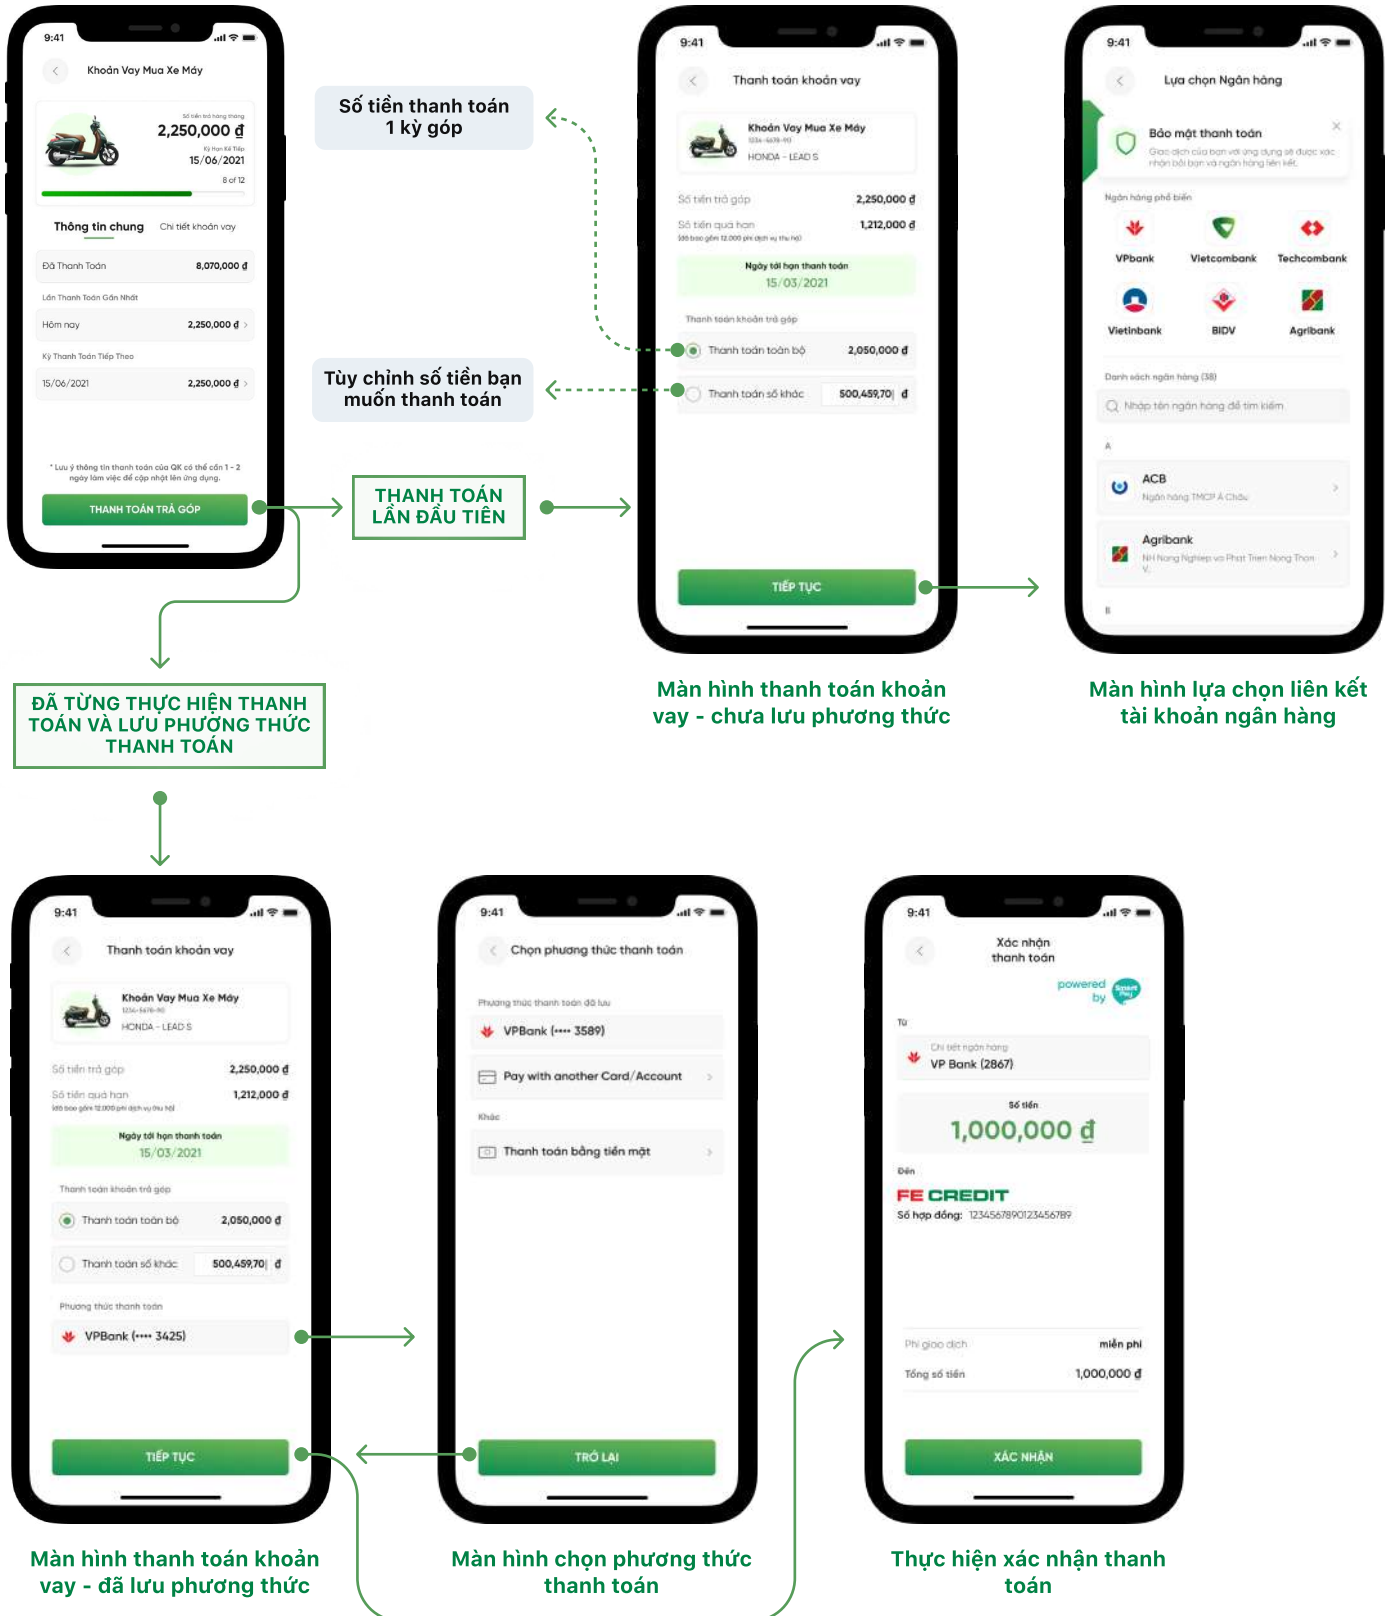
9:41

Khoản Vay Mua Xe Máy

Số tiền trả hàng tháng
2,250,000 ₫
Kỳ Hạn Kế Tiếp
15/06/2021
8 of 12

Thông tin chung Chi tiết khoản vay

Đã Thanh Toán 8,070,000 ₫
Lần Thanh Toán Gần Nhất
Hôm nay 2,250,000 ₫
Kỳ Thanh Toán Tiếp Theo
15/06/2021 2,250,000 ₫

* Lưu ý thông tin thanh toán của QK có thể cần 1 - 2 ngày làm việc để cập nhật lên ứng dụng.

THANH TOÁN TRẢ GÓP

Số tiền thanh toán 1 kỳ góp

Tùy chỉnh số tiền bạn muốn thanh toán

THANH TOÁN LẦN ĐẦU TIÊN

9:41

Thanh toán khoản vay

Khoản Vay Mua Xe Máy
1234-5678-90
HONDA - LEAD S

Số tiền trả góp 2,250,000 ₫
Số tiền quá hạn 1,212,000 ₫
(đã bao gồm 12.000 phí dịch vụ thu hộ)

Ngày tới hạn thanh toán
15/03/2021

Thanh toán khoản trả góp
Thanh toán toàn bộ 2,050,000 ₫
Thanh toán số khác 500,459,70| ₫

TIẾP TỤC

Màn hình thanh toán khoản vay - chưa lưu phương thức

9:41

Lựa chọn Ngân hàng

Bảo mật thanh toán
Giao dịch của bạn với ứng dụng sẽ được xác nhận bởi bạn và ngân hàng liên kết.

Ngân hàng phổ biến
VPbank Vietcombank Techcombank
Vietinbank BIDV Agribank

Danh sách ngân hàng (38)
Nhập tên ngân hàng để tìm kiếm

A
ACB
Ngân hàng TMCP Á Châu
Agribank
NH Nong Nghiep va Phat Trien Nong Thon V.
B

Màn hình lựa chọn liên kết tài khoản ngân hàng

ĐÃ TỪNG THỰC HIỆN THANH TOÁN VÀ LƯU PHƯƠNG THỨC THANH TOÁN

9:41

Thanh toán khoản vay

Khoản Vay Mua Xe Máy
1234-5678-90
HONDA - LEAD S

Số tiền trả góp 2,250,000 ₫
Số tiền quá hạn 1,212,000 ₫
(đã bao gồm 12.000 phí dịch vụ thu hộ)

Ngày tới hạn thanh toán
15/03/2021

Thanh toán khoản trả góp
Thanh toán toàn bộ 2,050,000 ₫
Thanh toán số khác 500,459,70| ₫

Phương thức thanh toán
VPBank (•••• 3425)

TIẾP TỤC

Màn hình thanh toán khoản vay - đã lưu phương thức

9:41

Chọn phương thức thanh toán

Phương thức thanh toán đã lưu
VPBank (•••• 3589)
Pay with another Card/Account
Khác
Thanh toán bằng tiền mặt

TRỞ LẠI

Màn hình chọn phương thức thanh toán

9:41

Xác nhận thanh toán

powered by

Từ
Chi tiết ngân hàng
VP Bank (2867)

Số tiền
1,000,000 ₫

Đến
FE CREDIT
Số hợp đồng: 1234567890123456789

Phí giao dịch miễn phí
Tổng số tiền 1,000,000 ₫

XÁC NHẬN

Thực hiện xác nhận thanh toán